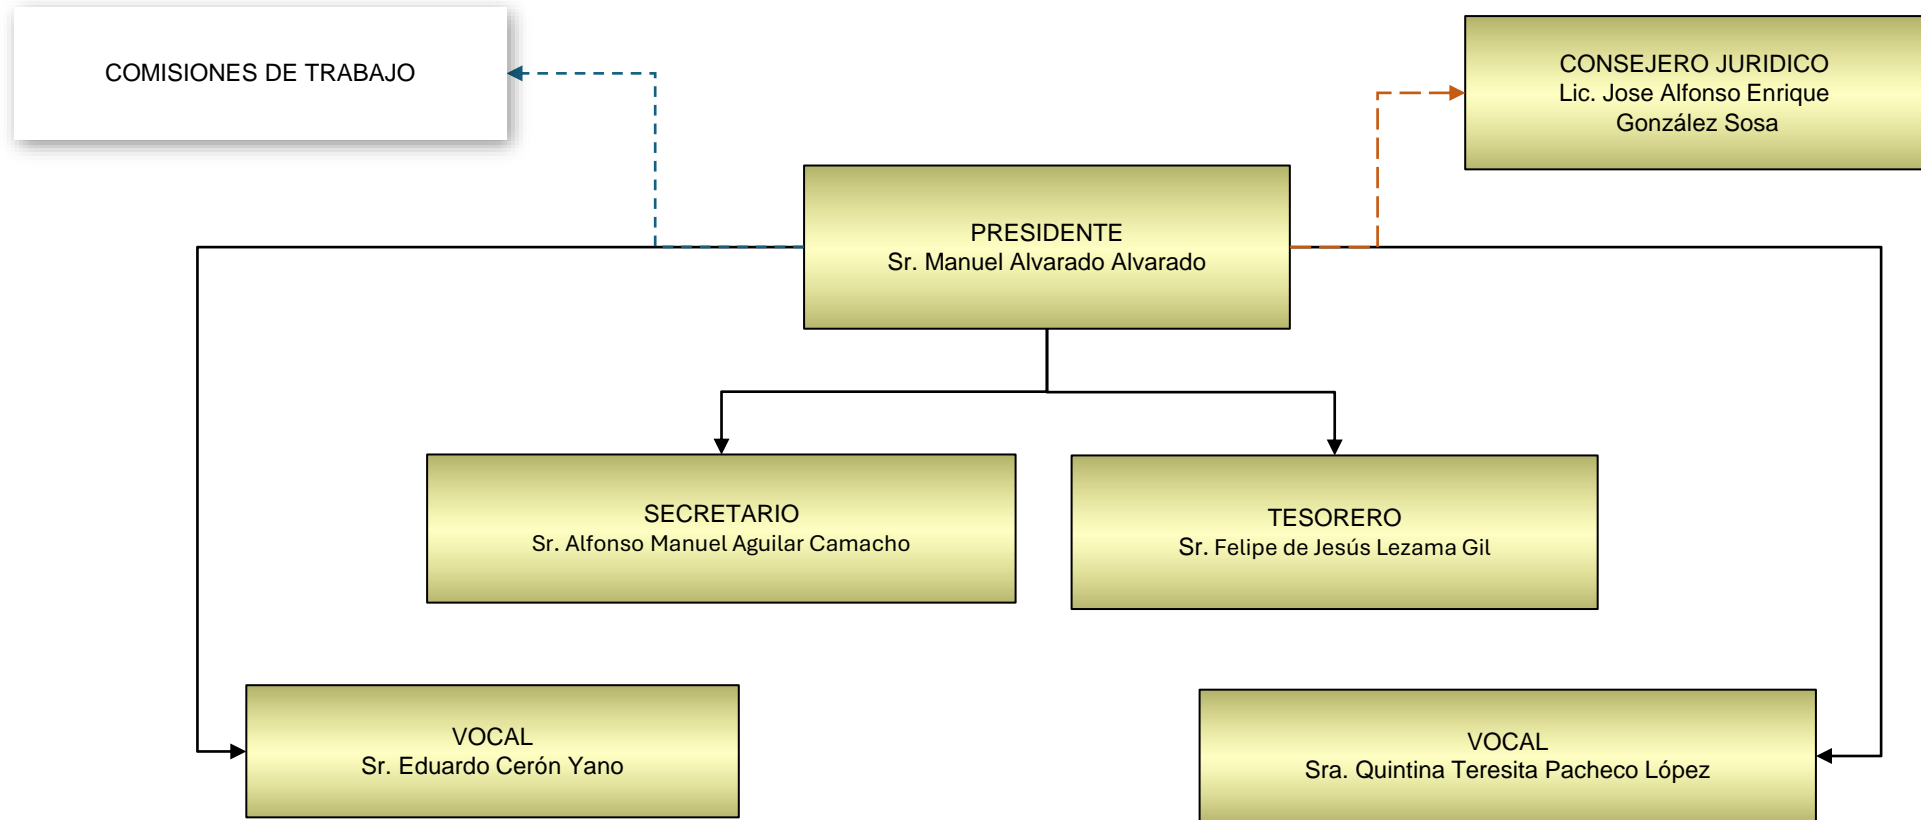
COMISIONES DE TRABAJO

CONSEJERO JURIDICO
Lic. Jose Alfonso Enrique González Sosa

PRESIDENTE
Sr. Manuel Alvarado Alvarado

SECRETARIO
Sr. Alfonso Manuel Aguilar Camacho

TESORERO
Sr. Felipe de Jesús Lezama Gil

VOCAL
Sr. Eduardo Cerón Yano

VOCAL
Sra. Quintina Teresita Pacheco López